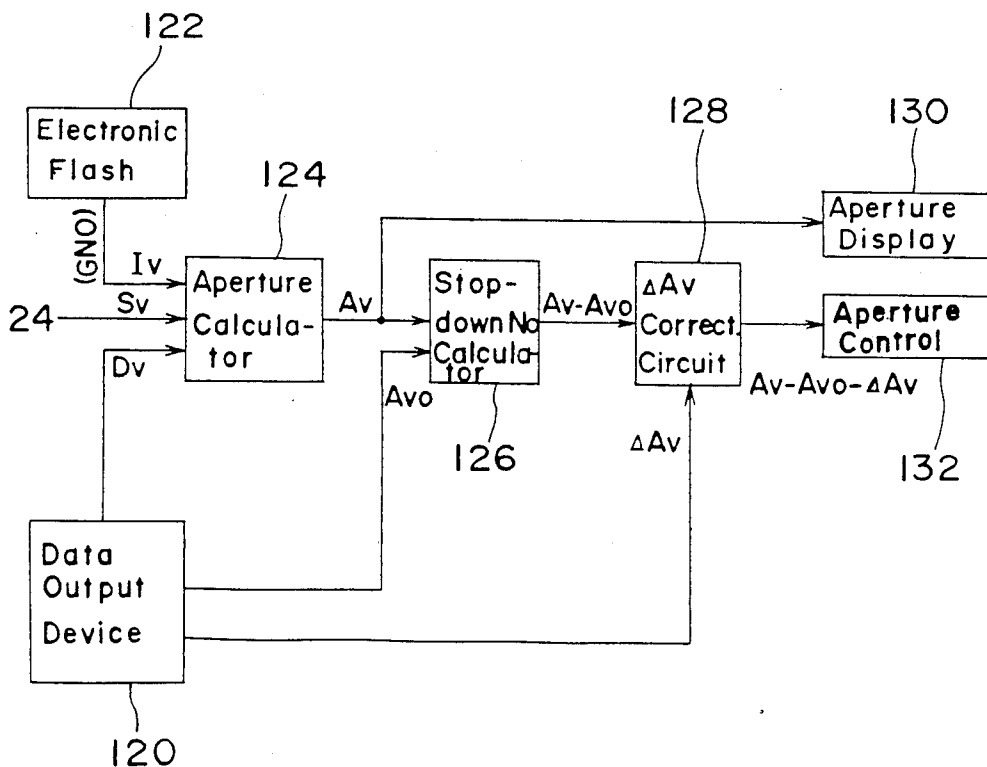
122

Electronic Flash

(GNO)

Iv

Sv

Dv

24

124

Aperture Calculator

Av

Stop-down No Calculator

Avo

126

Av-Avo

128

$\Delta Av$ Correct. Circuit

$\Delta Av$

130

Aperture Display

Aperture Control

Av-Avo-$\Delta Av$

132

Data Output Device

120